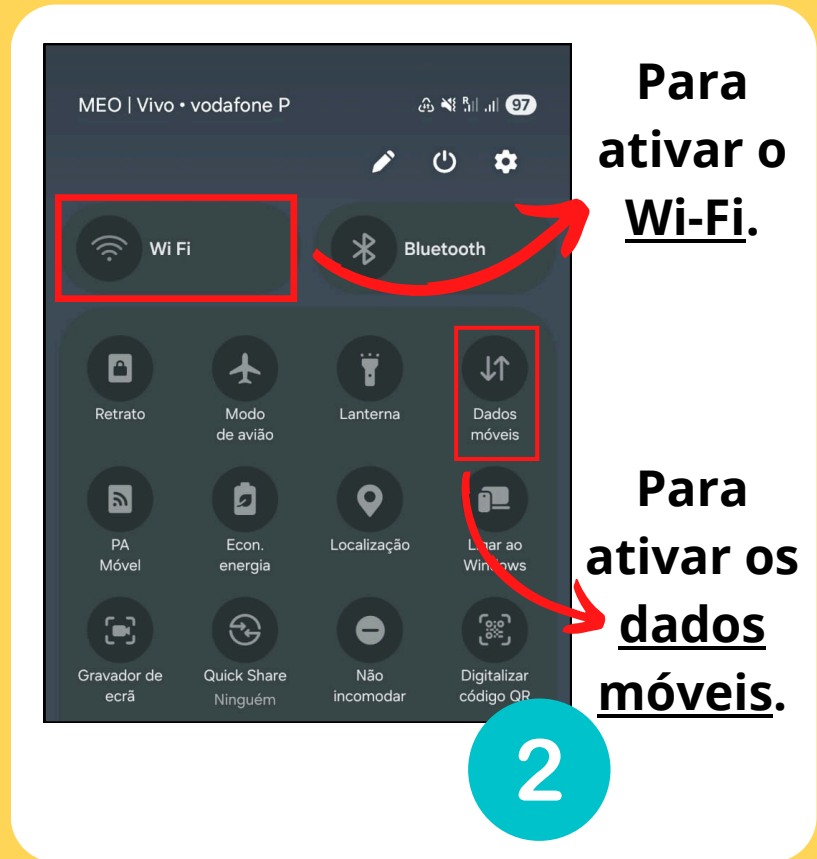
MEO | Vivo • vodafone P

97

Wi Fi

Bluetooth

Retrato

Modo de avião

Lanterna

Dados móveis

PA Móvel

Econ. energia

Localização

L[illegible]ar ao Win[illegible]ows

Gravador de ecrã

Quick Share Ninguém

Não incomodar

Digitalizar código QR

Para ativar o Wi-Fi.

Para ativar os dados móveis.

2